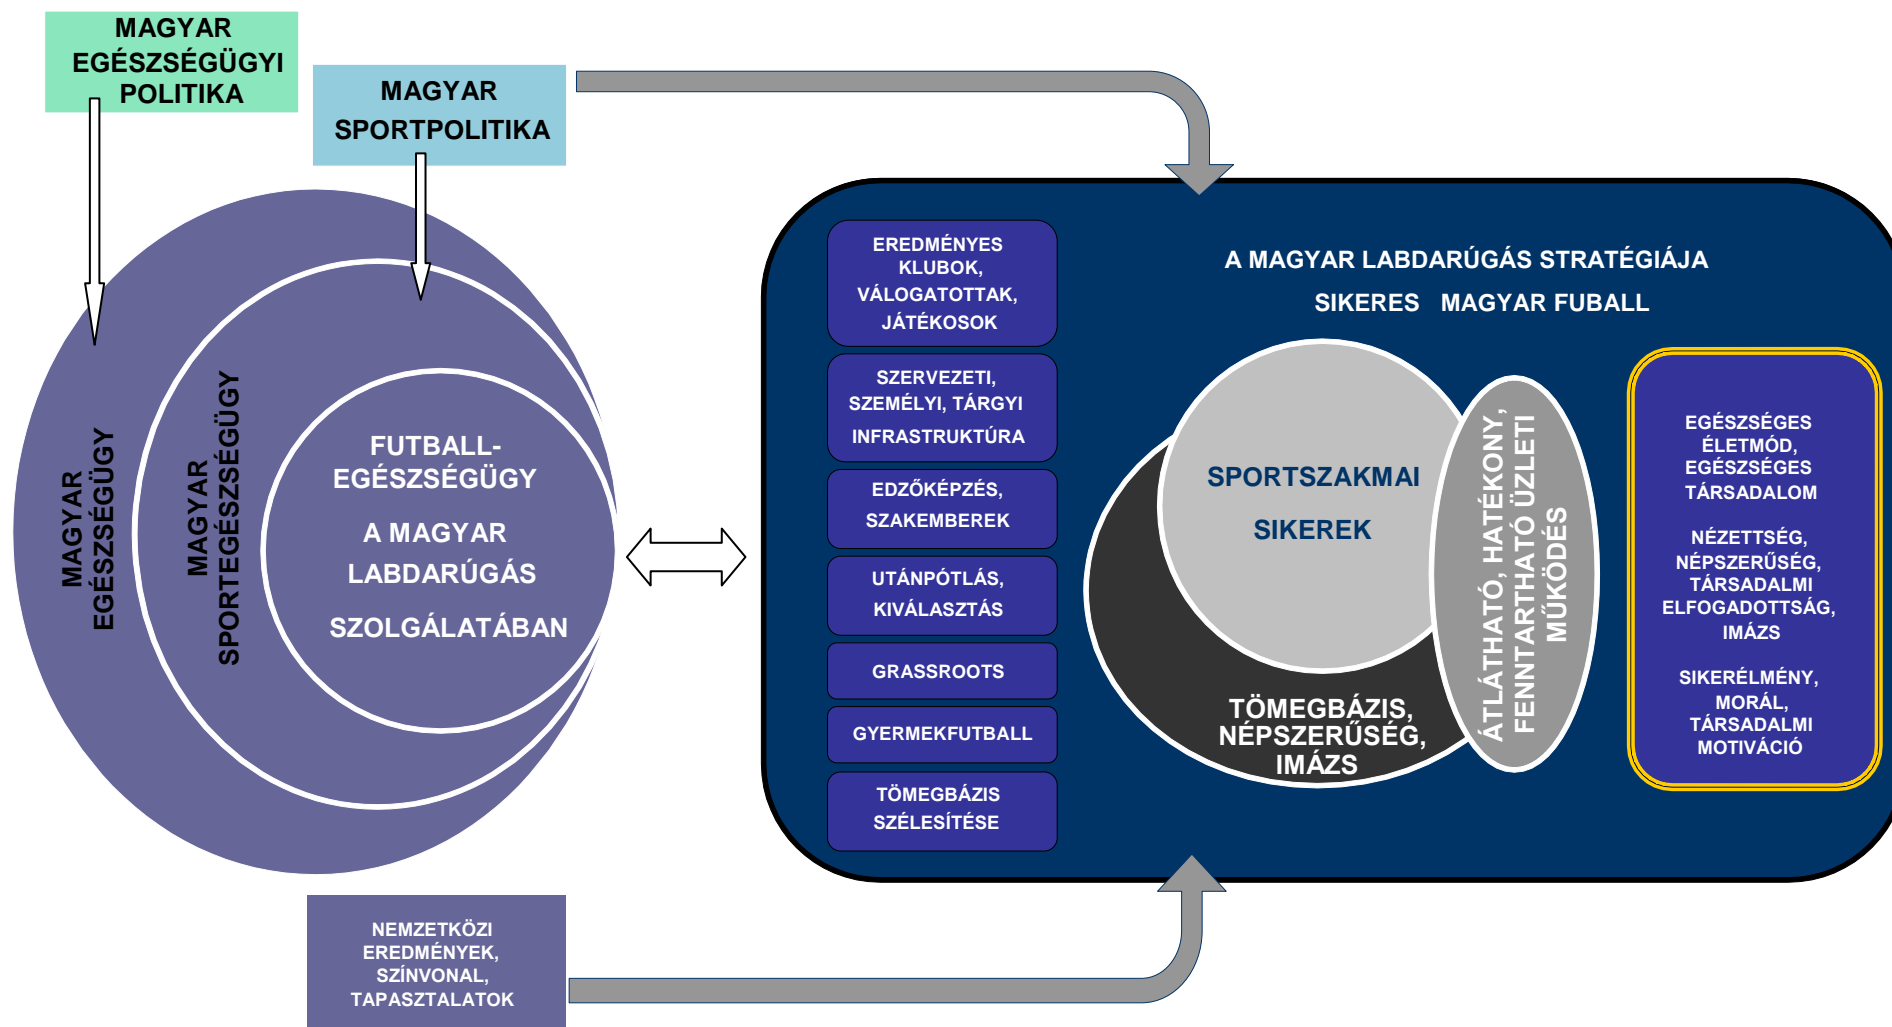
MAGYAR EGÉSZSÉGÜGYI POLITIKA

MAGYAR SPORTPOLITIKA

MAGYAR EGÉSZSÉGÜGY

MAGYAR SPORTEGÉSZSÉGÜGY

FUTBALL-EGÉSZSÉGÜGY

A MAGYAR LABDARÚGÁS SZOLGÁLATÁBAN

A MAGYAR LABDARÚGÁS STRATÉGIÁJA

SIKERES MAGYAR FUBALL

EREDMÉNYES KLUBOK, VÁLOGATOTTAK, JÁTÉKOSOK

SZERVEZETI, SZEMÉLYI, TÁRGYI INFRASTRUKTÚRA

EDZŐKÉPZÉS, SZAKEMBEREK

UTÁNPÓTLÁS, KIVÁLASZTÁS

GRASSROOTS

GYERMEKFUTBALL

TÖMEGBÁZIS SZÉLESÍTÉSE

SPORTSZAKMAI SIKEREK

TÖMEGBÁZIS, NÉPSZERŰSÉG, IMÁZS

ÁTLÁTHATÓ, HATÉKONY, FENNTARTHATÓ ÜZLETI MŰKÖDÉS

EGÉSZSÉGES ÉLETMÓD, EGÉSZSÉGES TÁRSADALOM

NÉZETTSÉG, NÉPSZERŰSÉG, TÁRSADALMI ELFOGADOTTSÁG, IMÁZS

SIKERÉLMÉNY, MORÁL, TÁRSADALMI MOTIVÁCIÓ

NEMZETKÖZI EREDMÉNYEK, SZÍNVONAL, TAPASZTALATOK